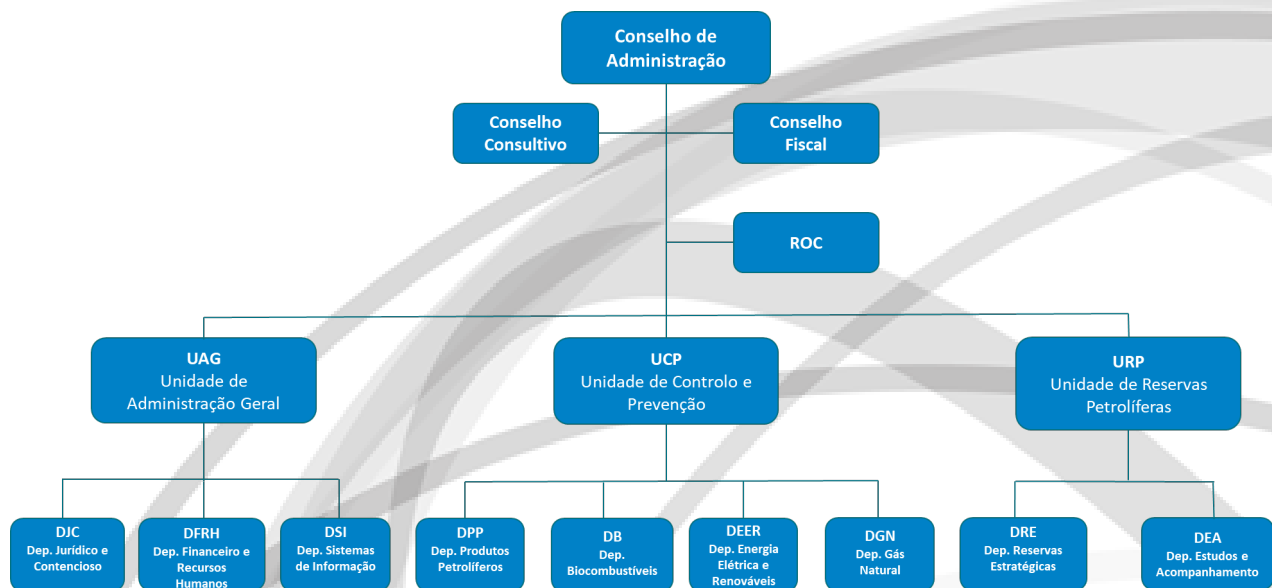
Conselho de Administração

Conselho Consultivo

Conselho Fiscal

ROC

UAG
Unidade de Administração Geral

UCP
Unidade de Controlo e Prevenção

URP
Unidade de Reservas Petrolíferas

DJC
Dep. Jurídico e Contencioso

DFRH
Dep. Financeiro e Recursos Humanos

DSI
Dep. Sistemas de Informação

DPP
Dep. Produtos Petrolíferos

DB
Dep. Biocombustíveis

DEER
Dep. Energia Elétrica e Renováveis

DGN
Dep. Gás Natural

DRE
Dep. Reservas Estratégicas

DEA
Dep. Estudos e Acompanhamento